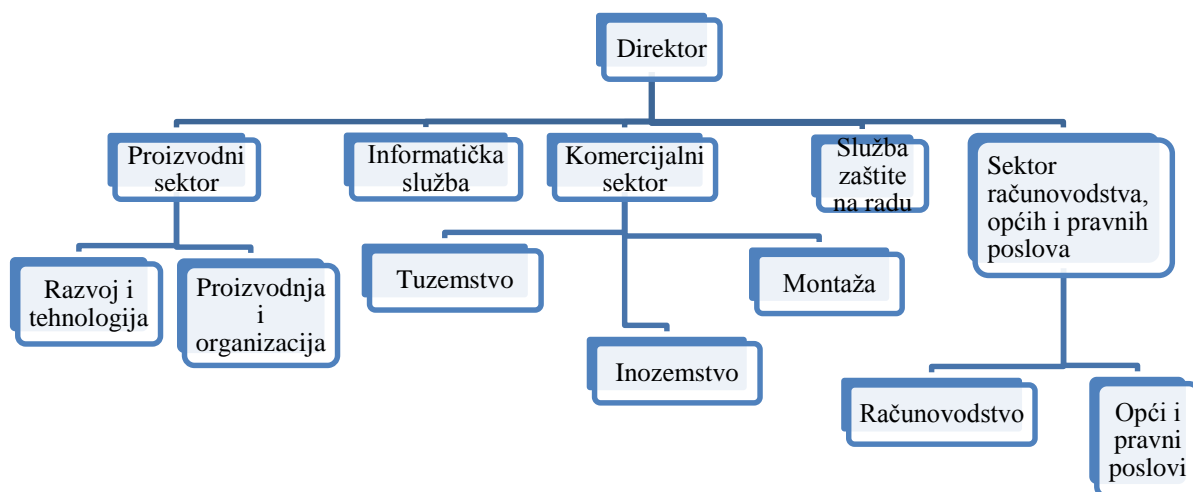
Direktor

Proizvodni sektor

Informatička služba

Komercijalni sektor

Služba zaštite na radu

Sektor računovodstva, općih i pravnih poslova

Razvoj i tehnologija

Proizvodnja i organizacija

Tuzemstvo

Montaža

Inozemstvo

Računovodstvo

Opći i pravni poslovi